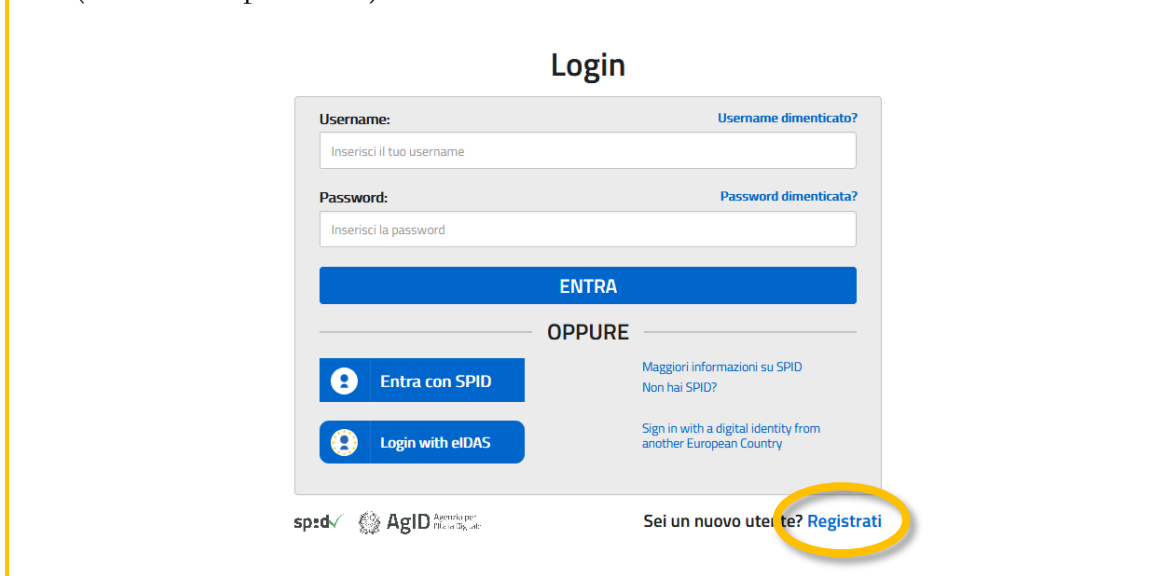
Login

Username:
Username dimenticato?
Inserisci il tuo username

Password:
Password dimenticata?
Inserisci la password

ENTRA

OPPURE

Entra con SPID
Maggiori informazioni su SPID
Non hai SPID?

Login with eIDAS
Sign in with a digital identity from another European Country

spid AgID Agenzia per l'Italia Digitale

Sei un nuovo utente? Registrati